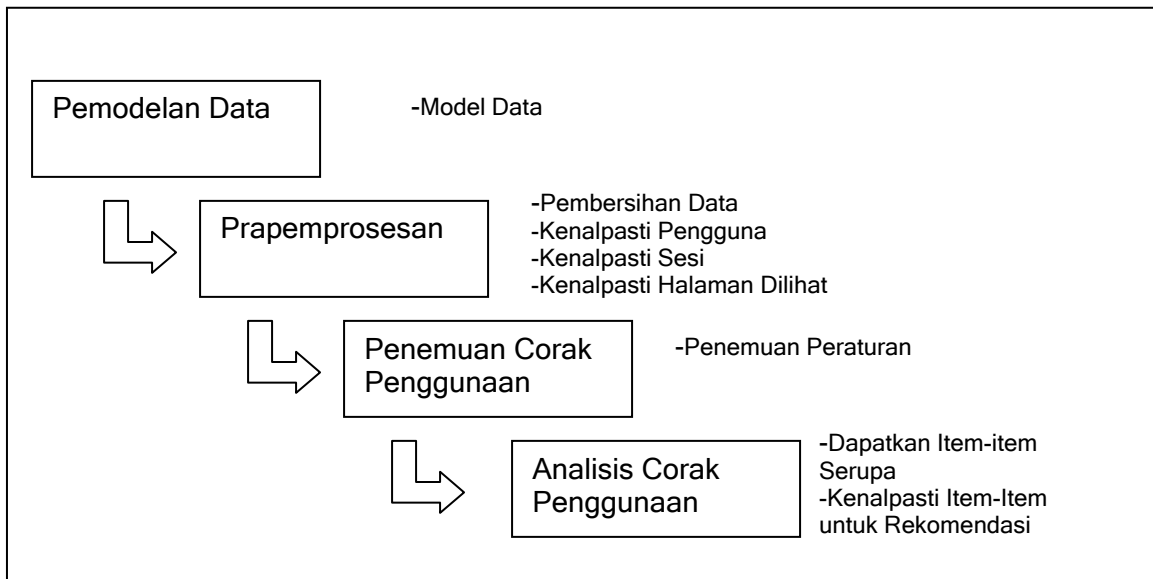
Pemodelan Data

-Model Data

Prapemprosesan

-Pembersihan Data
-Kenalpasti Pengguna
-Kenalpasti Sesi
-Kenalpasti Halaman Dilihat

Penemuan Corak Penggunaan

-Penemuan Peraturan

Analisis Corak Penggunaan

-Dapatkan Item-item Serupa
-Kenalpasti Item-Item untuk Rekomendasi